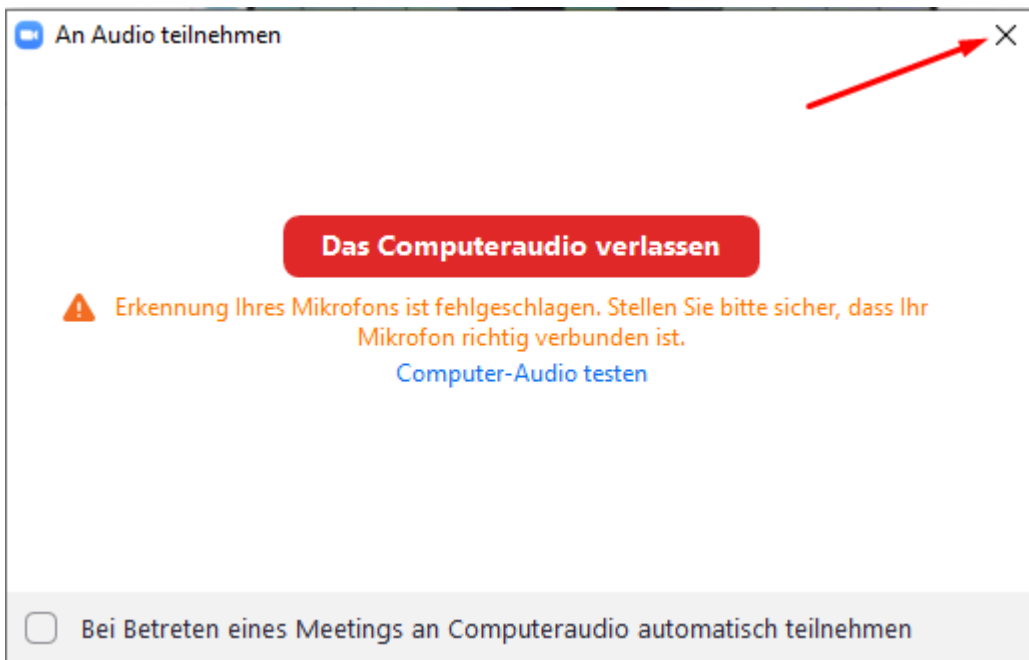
An Audio teilnehmen

Das Computeraudio verlassen

Erkennung Ihres Mikrofons ist fehlgeschlagen. Stellen Sie bitte sicher, dass Ihr Mikrofon richtig verbunden ist.

Computer-Audio testen

Bei Betreten eines Meetings an Computeraudio automatisch teilnehmen